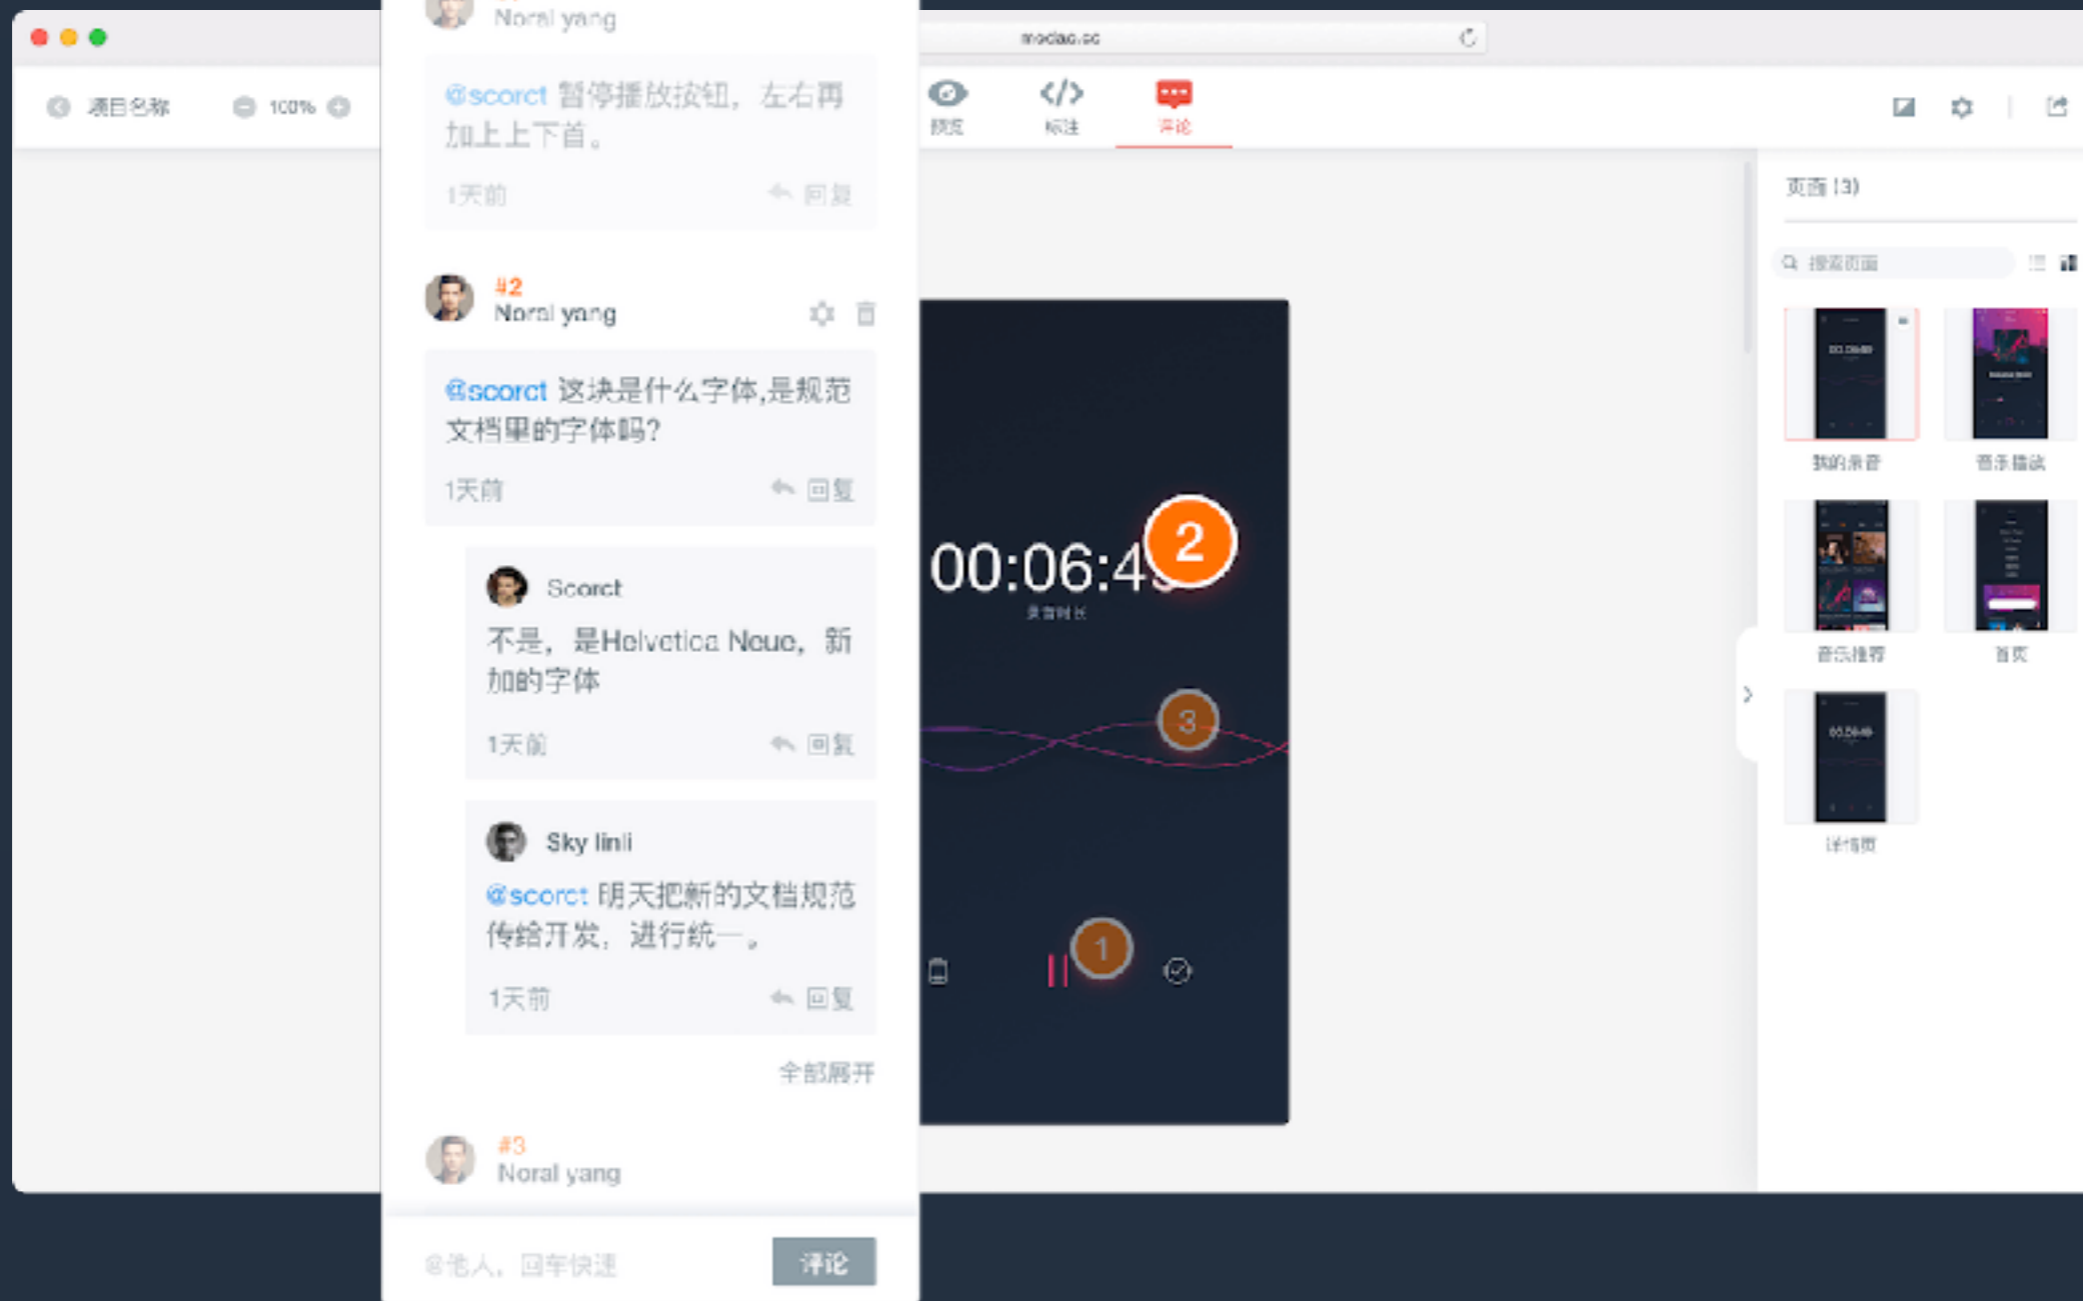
项目名称 100%

Noral yang

@scorct 暂停播放按钮，左右再加上上下首。

1天前 回复

#2
Noral yang

@scorct 这块是什么字体,是规范文档里的字体吗？

1天前 回复

Scorct

不是，是Helvetica Neue，新加的字体

1天前 回复

Sky linli

@scorct 明天把新的文档规范传给开发，进行统一。

1天前 回复

全部展开

#3
Noral yang

@他人，回车快速 评论

modao.cc

预览 标注 评论

00:06:4
录音时长

2

3

1

页面 (3)

搜索页面

我的录音 音乐播放 音乐推荐 首页 详情页